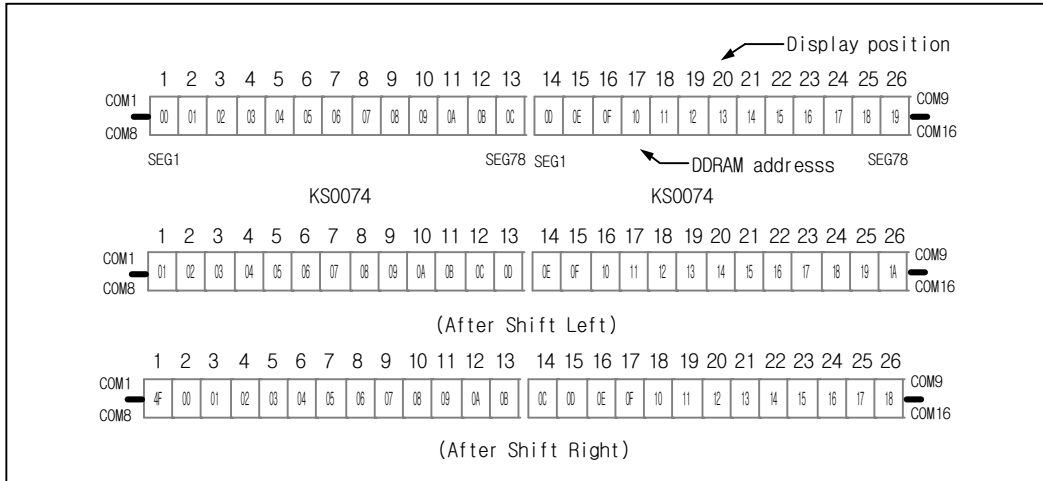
Display position

1 2 3 4 5 6 7 8 9 10 11 12 13 14 15 16 17 18 19 20 21 22 23 24 25 26

COM1 COM8

| 00 | 01 | 02 | 03 | 04 | 05 | 06 | 07 | 08 | 09 | 0A | 0B | 0C |
|---|---|---|---|---|---|---|---|---|---|---|---|---|

| 0D | 0E | 0F | 10 | 11 | 12 | 13 | 14 | 15 | 16 | 17 | 18 | 19 |
|---|---|---|---|---|---|---|---|---|---|---|---|---|

COM9 COM16

SEG1 SEG78 SEG1 DDRAM addresss SEG78

KS0074 KS0074

1 2 3 4 5 6 7 8 9 10 11 12 13 14 15 16 17 18 19 20 21 22 23 24 25 26

COM1 COM8

| 01 | 02 | 03 | 04 | 05 | 06 | 07 | 08 | 09 | 0A | 0B | 0C | 0D |
|---|---|---|---|---|---|---|---|---|---|---|---|---|

| 0E | 0F | 10 | 11 | 12 | 13 | 14 | 15 | 16 | 17 | 18 | 19 | 1A |
|---|---|---|---|---|---|---|---|---|---|---|---|---|

COM9 COM16

(After Shift Left)

1 2 3 4 5 6 7 8 9 10 11 12 13 14 15 16 17 18 19 20 21 22 23 24 25 26

COM1 COM8

| 4F | 00 | 01 | 02 | 03 | 04 | 05 | 06 | 07 | 08 | 09 | 0A | 0B |
|---|---|---|---|---|---|---|---|---|---|---|---|---|

| 0C | 0D | 0E | 0F | 10 | 11 | 12 | 13 | 14 | 15 | 16 | 17 | 18 |
|---|---|---|---|---|---|---|---|---|---|---|---|---|

COM9 COM16

(After Shift Right)